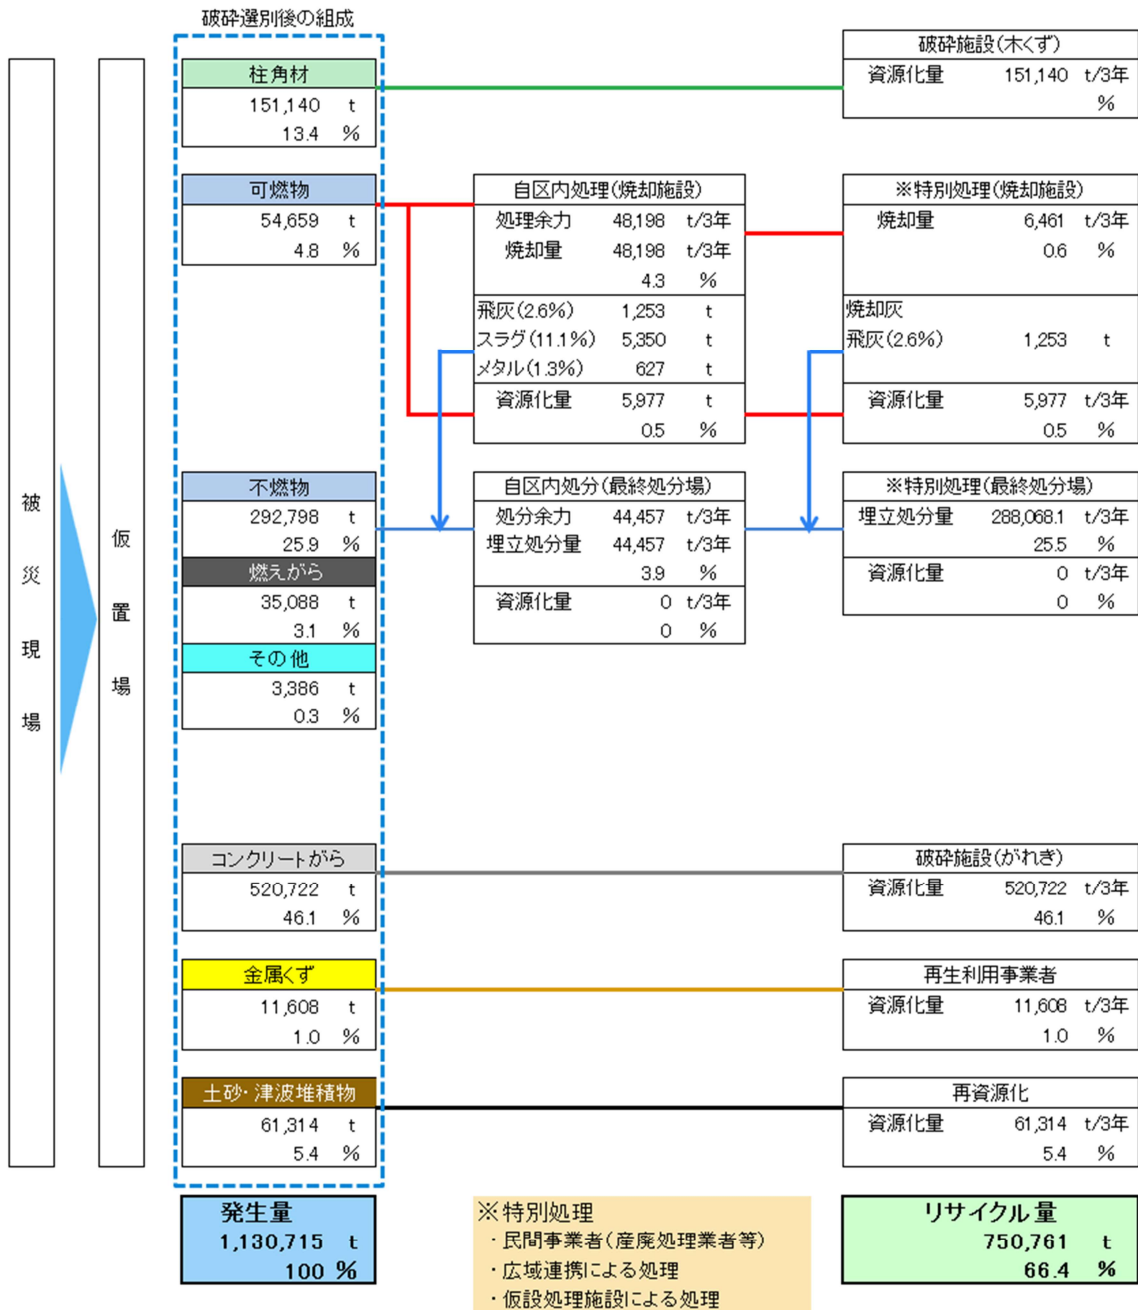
破砕選別後の組成

被災現場

仮置場

柱角材
151,140 t
13.4 %

可燃物
54,659 t
4.8 %

不燃物
292,798 t
25.9 %

燃えがら
35,088 t
3.1 %

その他
3,386 t
0.3 %

コンクリートがら
520,722 t
46.1 %

金属くず
11,608 t
1.0 %

土砂･津波堆積物
61,314 t
5.4 %

自区内処理(焼却施設)
処理余力 48,198 t/3年
焼却量 48,198 t/3年
4.3 %
飛灰(2.6%) 1,253 t
スラグ(11.1%) 5,350 t
メタル(1.3%) 627 t
資源化量 5,977 t
0.5 %

自区内処分(最終処分場)
処分余力 44,457 t/3年
埋立処分量 44,457 t/3年
3.9 %
資源化量 0 t/3年
0 %

破砕施設(木くず)
資源化量 151,140 t/3年
%

※特別処理(焼却施設)
焼却量 6,461 t/3年
0.6 %
焼却灰
飛灰(2.6%) 1,253 t
資源化量 5,977 t/3年
0.5 %

※特別処理(最終処分場)
埋立処分量 288,068.1 t/3年
25.5 %
資源化量 0 t/3年
0 %

破砕施設(がれき)
資源化量 520,722 t/3年
46.1 %

再生利用事業者
資源化量 11,608 t/3年
1.0 %

再資源化
資源化量 61,314 t/3年
5.4 %

発生量
1,130,715 t
100 %

※特別処理
・民間事業者(産廃処理業者等)
・広域連携による処理
・仮設処理施設による処理

リサイクル量
750,761 t
66.4 %